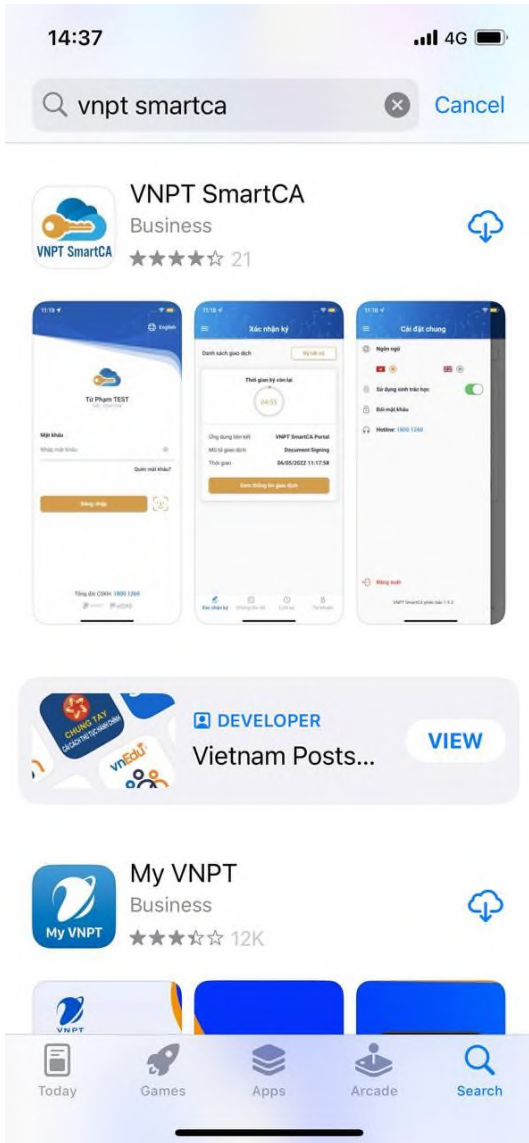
14:37

4G

vnpt smartca

Cancel

VNPT SmartCA

VNPT SmartCA

Business

★★★★☆ 21

11:19

English

Tú Phạm TEST

Mật khẩu

Nhập mật khẩu

Quên mật khẩu?

Đăng nhập

Tổng đài CSKH: 1800 1260

11:18

Xác nhận ký

Danh sách giao dịch

Ký tất cả

Thời gian ký còn lại

04:55

Ứng dụng liên kết

VNPT SmartCA Portal

Mô tả giao dịch

Document Signing

Thời gian

04/05/2022 11:17:58

Xem thông tin giao dịch

Xác nhận ký

11:18

Cài đặt chung

Ngôn ngữ

Sử dụng sinh trắc học

Đổi mật khẩu

Hotline: 1800 1260

Đăng xuất

VNPT SmartCA phiên bản 1.0.2

CHUNG TAY

vnEdu

DEVELOPER

Vietnam Posts...

VIEW

My VNPT

My VNPT

Business

★★★☆☆ 12K

VNPT

Today

Games

Apps

Arcade

Search